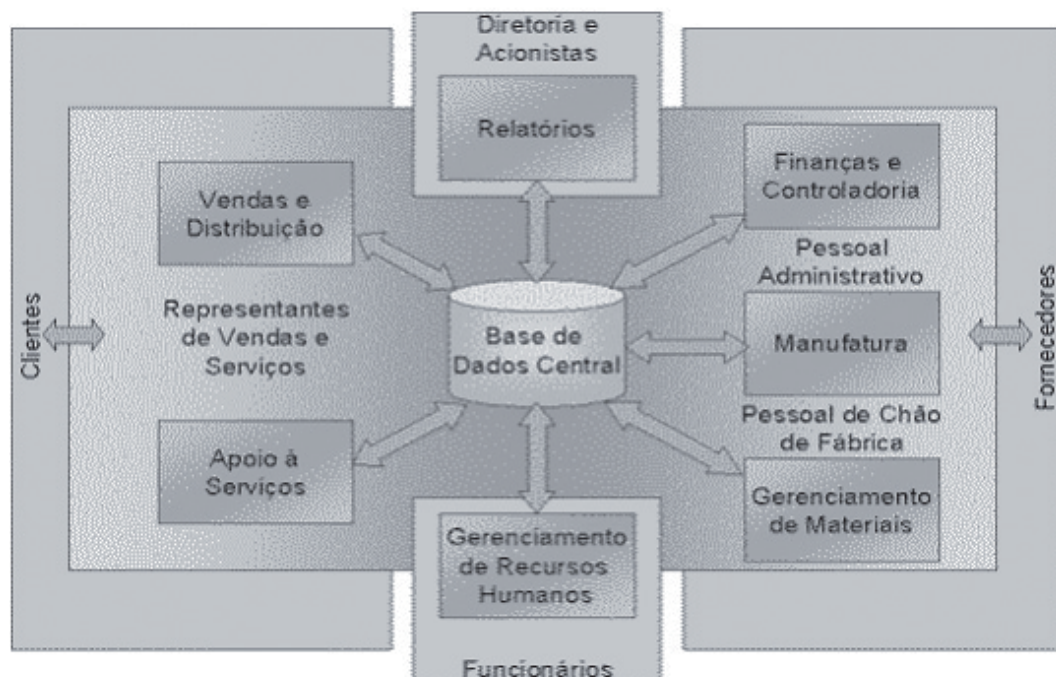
Diretoria e Acionistas

Relatórios

Vendas e Distribuição

Finanças e Controladoria

Pessoal Administrativo

Clientes

Representantes de Vendas e Serviços

Base de Dados Central

Manufatura

Fornecedores

Pessoal de Chão de Fábrica

Apoio à Serviços

Gerenciamento de Materiais

Gerenciamento de Recursos Humanos

Funcionários